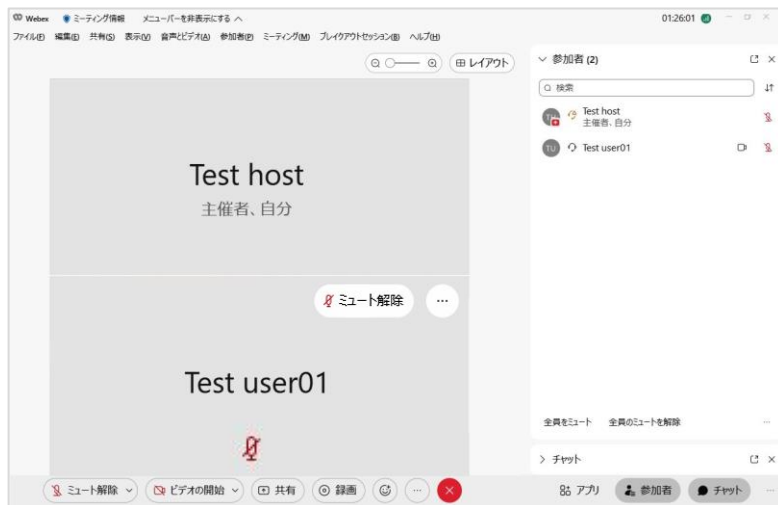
Webex ミーティング情報 メニューバーを非表示にする ^

01:26:01

ファイル(F) 編集(E) 共有(S) 表示(V) 音声とビデオ(A) 参加者(P) ミーティング(M) ブレイクアウトセッション(B) ヘルプ(H)

レイアウト

Test host
主催者、自分

ミュート解除

Test user01

参加者 (2)

検索

TH Test host
主催者、自分

TU Test user01

全員をミュート 全員のミュートを解除

チャット

ミュート解除 ビデオの開始 共有 録画

アプリ 参加者 チャット